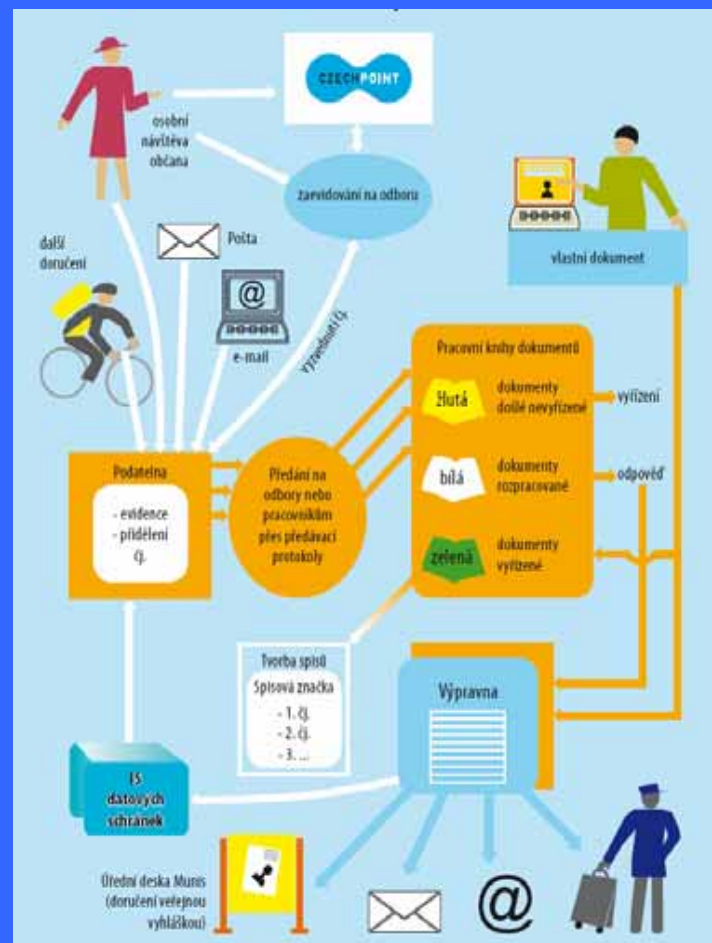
CZECHPOINT

osobní návštěva občana

zaevidování na odboru

vlastní dokument

další doručení

Pošta

e-mail

vyzvednutí čj.

Pracovní knihy dokumentů

žlutá

dokumenty došlé nevyřízené

vyřízení

bílá

dokumenty rozpracované

odpověď

zelená

dokumenty vyřízené

Podatelna

- evidence
- přidělení čj.

Předání na odbory nebo pracovníkům přes předávací protokoly

Tvorba spisů

Spisová značka

- 1. čj.
- 2. čj.
- 3. ...

Výpravna

ISDS datových schránek

Úřední deska Munis (doručení veřejnou vyhláškou)

@